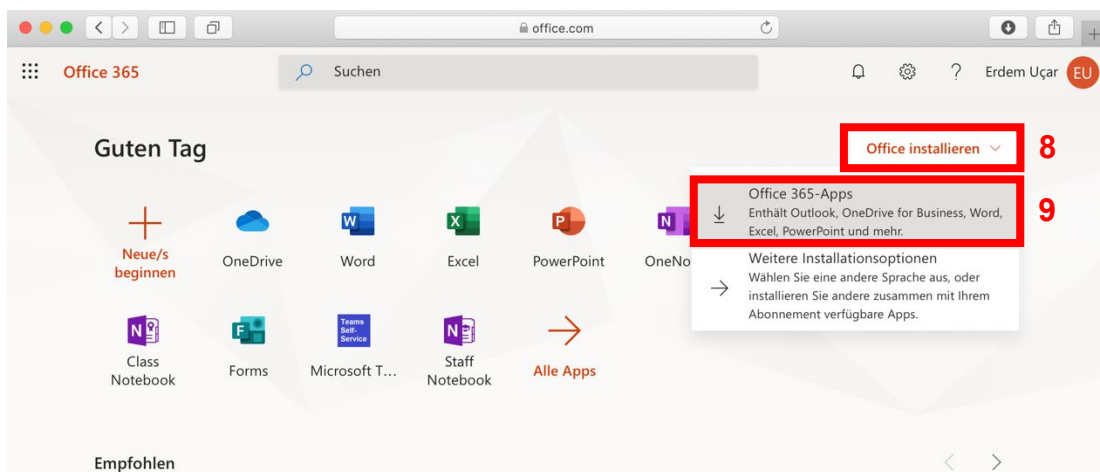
office.com

Office 365

Suchen

Erdem Uçar EU

Guten Tag

Office installieren

8

Office 365-Apps
Enthält Outlook, OneDrive for Business, Word, Excel, PowerPoint und mehr.

9

Weitere Installationsoptionen
Wählen Sie eine andere Sprache aus, oder installieren Sie andere zusammen mit Ihrem Abonnement verfügbare Apps.

Neue/s beginnen

OneDrive

Word

Excel

PowerPoint

OneNo

Class Notebook

Forms

Teams Self-Service

Microsoft T...

Staff Notebook

Alle Apps

Empfohlen